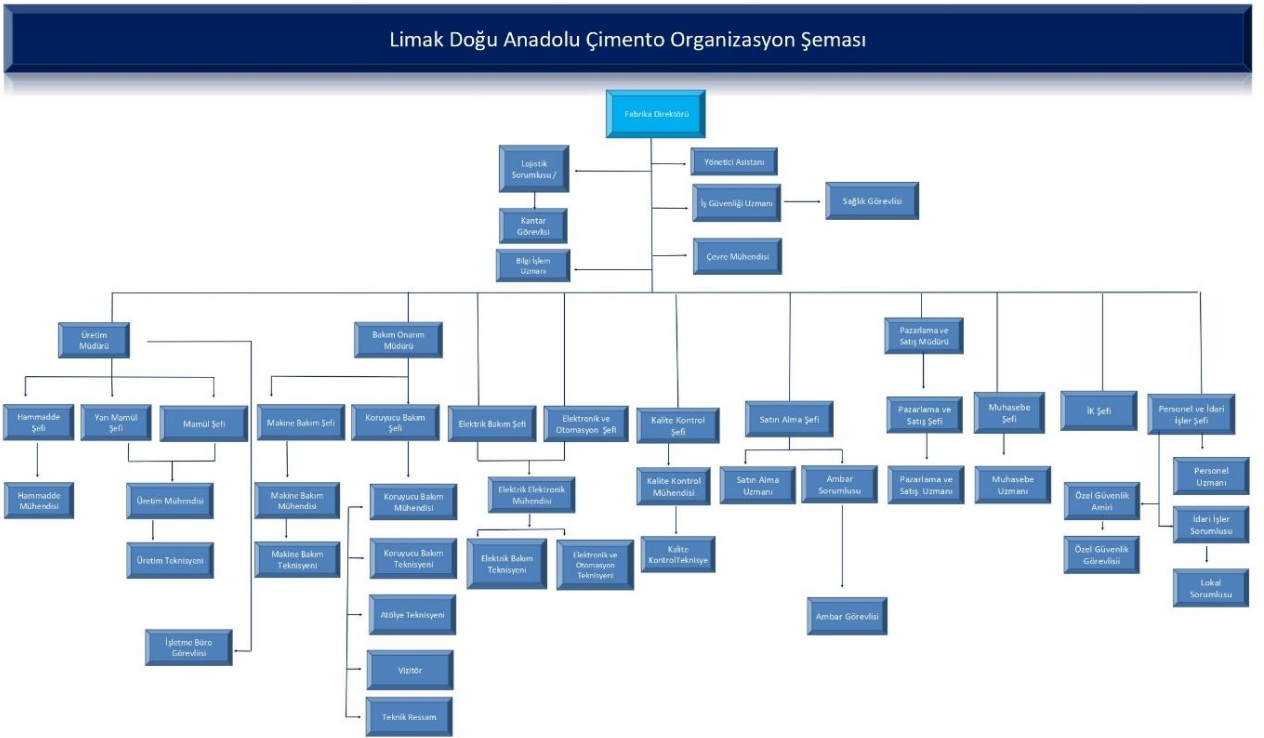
Limak Doğu Anadolu Çimento Organizasyon Şeması

Fabrika Direktörü

Lojistik Sorumlusu /

Kantar Görevlisi

Bilgi İşlem Uzmanı

Yönetici Asistanı

İş Güvenliği Uzmanı

Sağlık Görevlisi

Çevre Mühendisi

Üretim Müdürü

Hammadde Şefi

Hammadde Mühendisi

Yarı Mamül Şefi

Mamül Şefi

Üretim Mühendisi

Üretim Teknisyeni

İşletme Büro Görevlisi

Bakım Onarım Müdürü

Makine Bakım Şefi

Makine Bakım Mühendisi

Makine Bakım Teknisyeni

Koruyucu Bakım Şefi

Koruyucu Bakım Mühendisi

Koruyucu Bakım Teknisyeni

Atölye Teknisyeni

Vizitör

Teknik Ressam

Elektrik Bakım Şefi

Elektronik ve Otomasyon Şefi

Elektrik Elektronik Mühendisi

Elektrik Bakım Teknisyeni

Elektronik ve Otomasyon Teknisyeni

Kalite Kontrol Şefi

Kalite Kontrol Mühendisi

Kalite KontrolTeknisye

Satın Alma Şefi

Satın Alma Uzmanı

Ambar Sorumlusu

Ambar Görevlisi

Pazarlama ve Satış Müdürü

Pazarlama ve Satış Şefi

Pazarlama ve Satış Uzmanı

Muhasebe Şefi

Muhasebe Uzmanı

İK Şefi

Personel ve İdari İşler Şefi

Personel Uzmanı

Özel Güvenlik Amiri

Özel Güvenlik Görevlisi

İdari İşler Sorumlusu

Lokal Sorumlusu